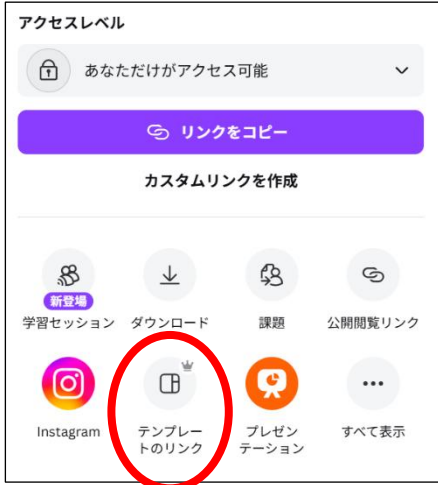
アクセスレベル

あなただけがアクセス可能

リンクをコピー

カスタムリンクを作成

新登場
学習セッション

ダウンロード

課題

公開閲覧リンク

Instagram

テンプレートのリンク

プレゼンテーション

すべて表示